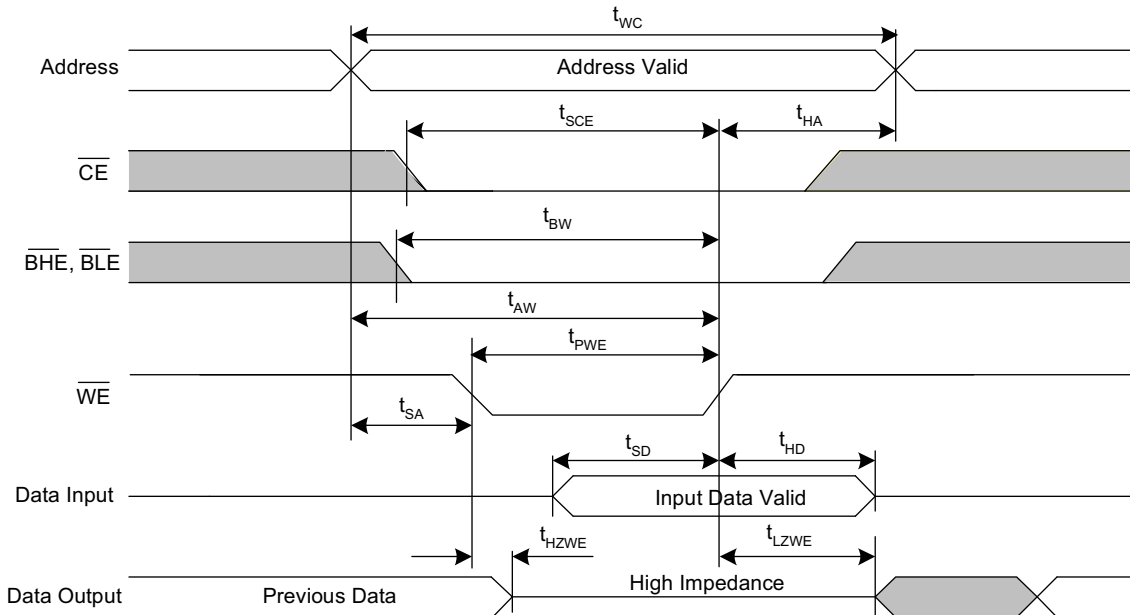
$t_{WC}$

Address

Address Valid

$t_{SCE}$

$t_{HA}$

$\overline{CE}$

$t_{BW}$

$\overline{BHE}$, $\overline{BLE}$

$t_{AW}$

$t_{PWE}$

$\overline{WE}$

$t_{SA}$

$t_{SD}$

$t_{HD}$

Data Input

Input Data Valid

$t_{HZWE}$

$t_{LZWE}$

Data Output

Previous Data

High Impedance